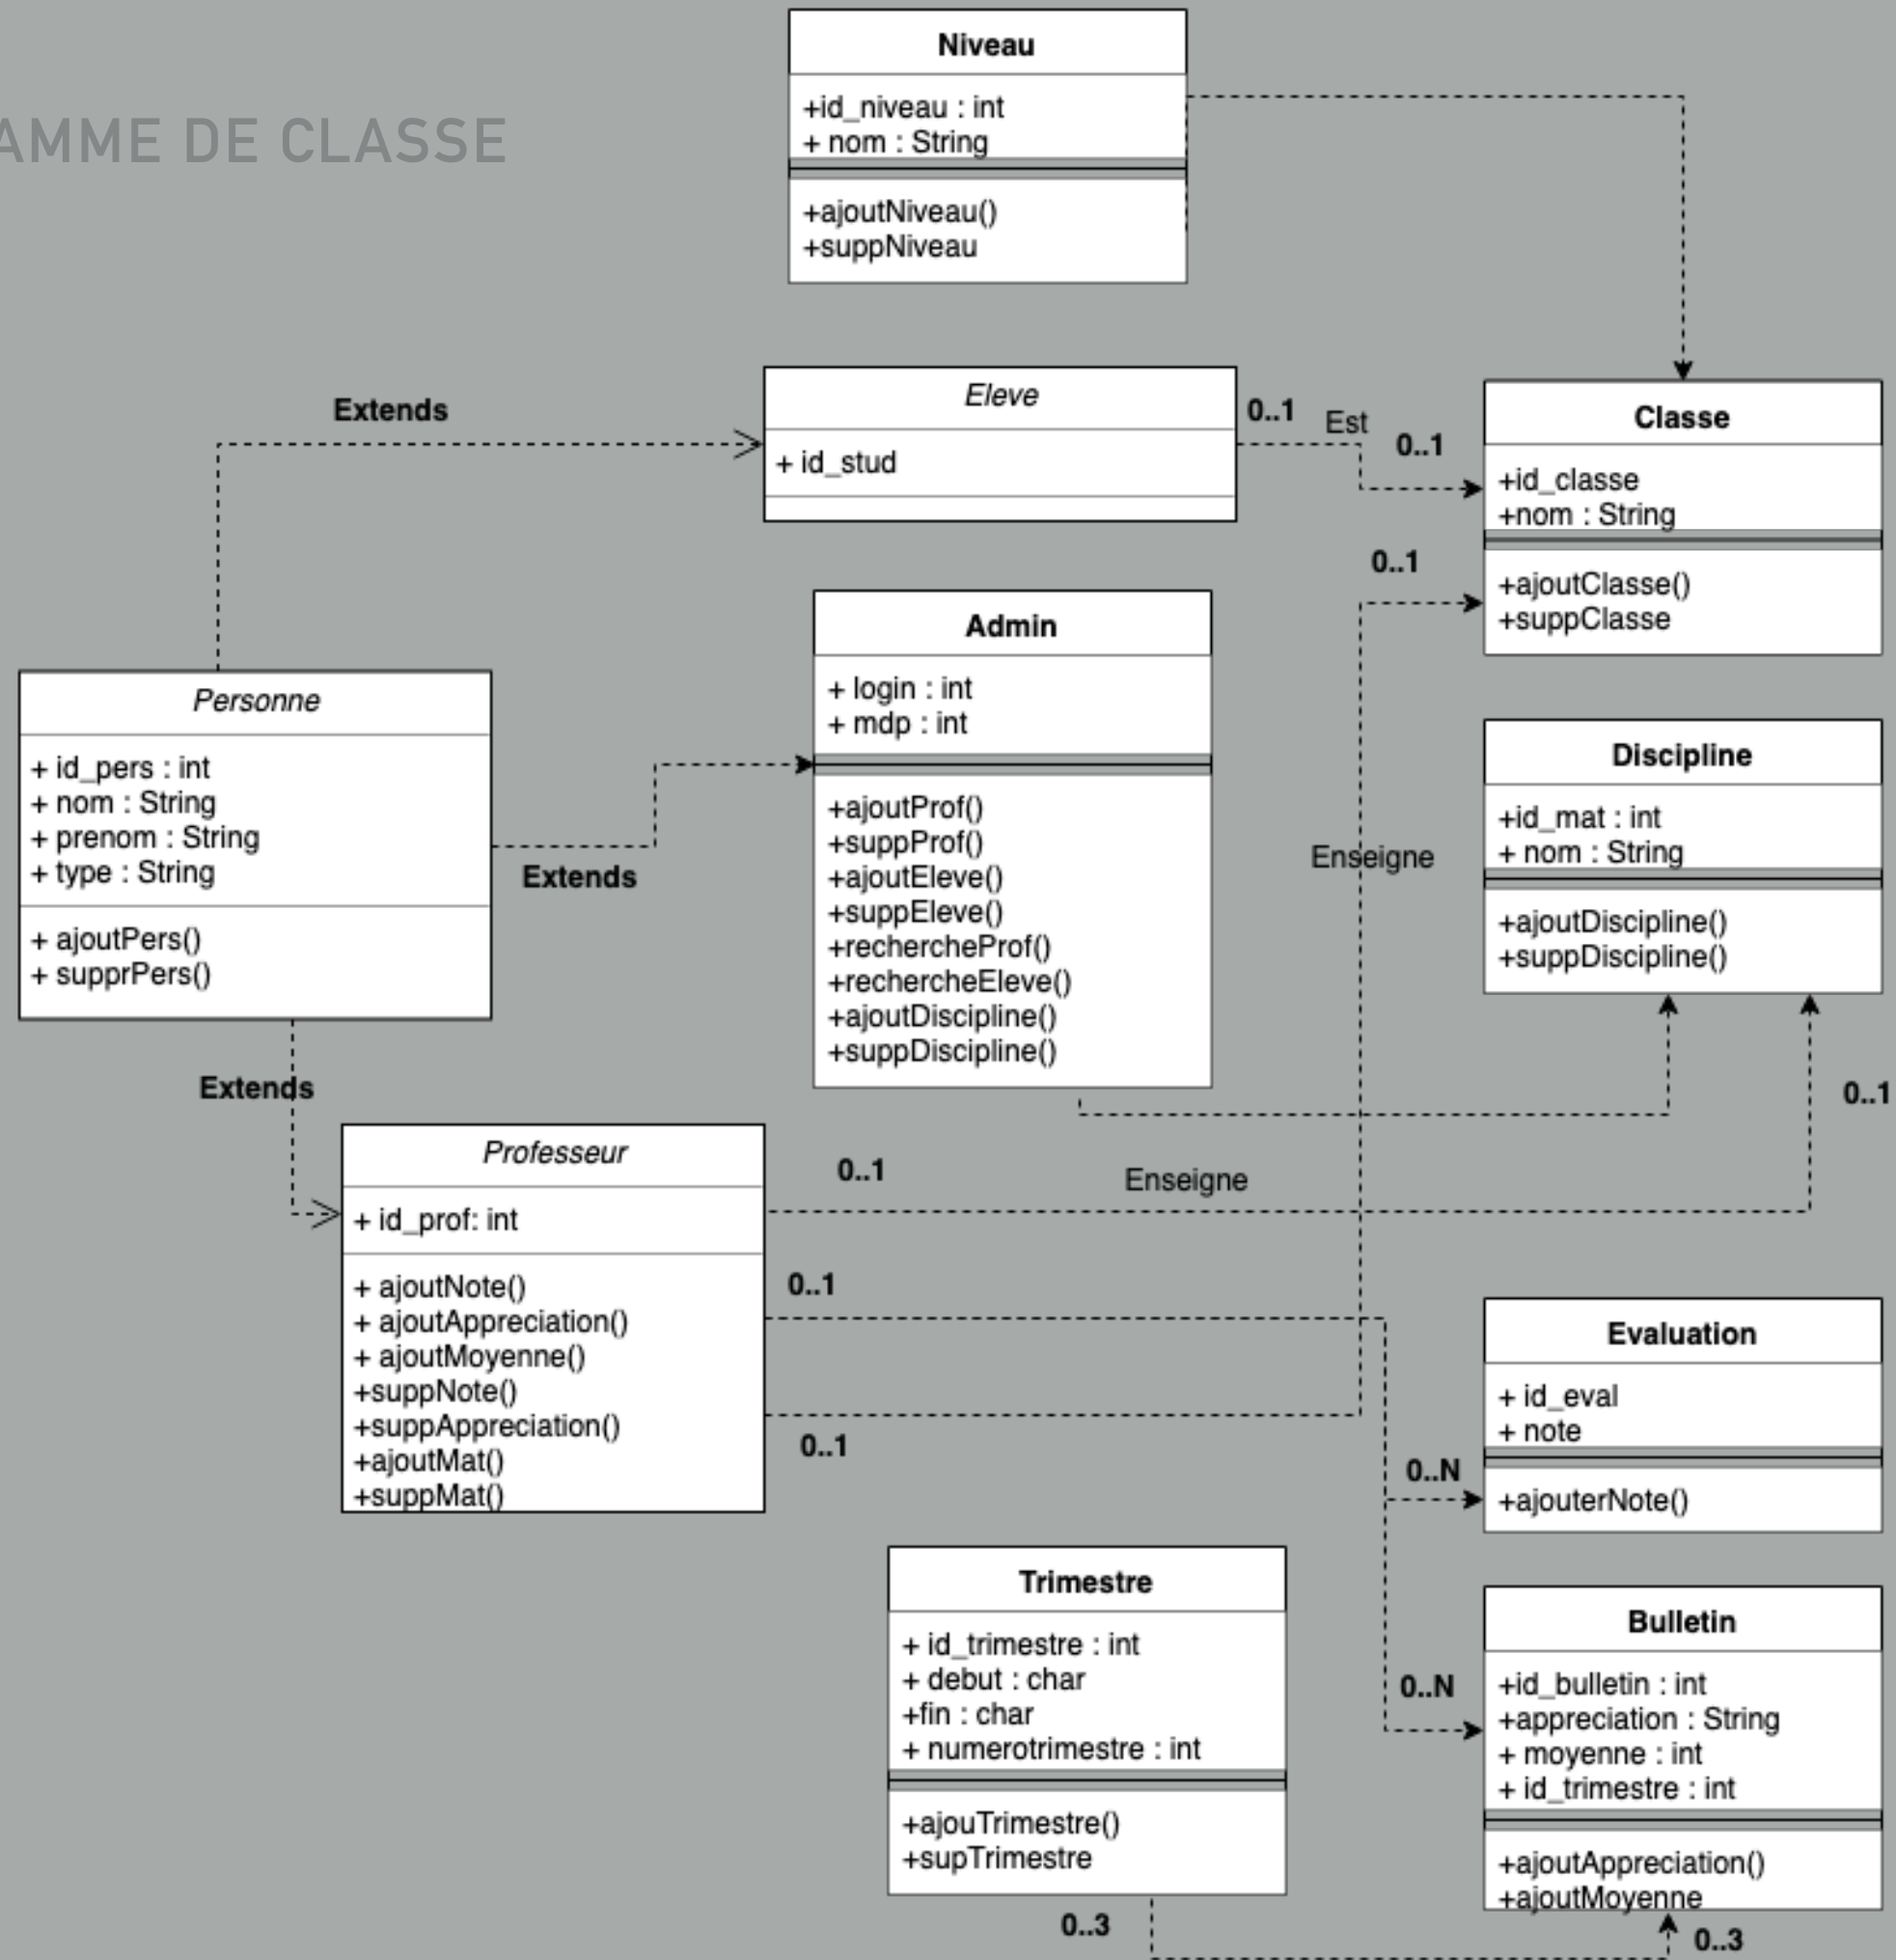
AMME DE CLASSE

Niveau
+id_niveau : int
+ nom : String
+ajoutNiveau()
+suppNiveau

Extends

Eleve
+ id_stud

0..1 Est 0..1

Classe
+id_classe
+nom : String
+ajoutClasse()
+suppClasse

0..1

Admin
+ login : int
+ mdp : int
+ajoutProf()
+suppProf()
+ajoutEleve()
+suppEleve()
+rechercheProf()
+rechercheEleve()
+ajoutDiscipline()
+suppDiscipline()

Personne
+ id_pers : int
+ nom : String
+ prenom : String
+ type : String
+ ajoutPers()
+ supprPers()

Extends

Discipline
+id_mat : int
+ nom : String
+ajoutDiscipline()
+suppDiscipline()

Enseigne

Extends

0..1

Professeur
+ id_prof: int
+ ajoutNote()
+ ajoutAppreciation()
+ ajoutMoyenne()
+suppNote()
+suppAppreciation()
+ajoutMat()
+suppMat()

0..1 Enseigne

0..1

0..1

Evaluation
+ id_eval
+ note
+ajouterNote()

0..N

Trimestre
+ id_trimestre : int
+ debut : char
+fin : char
+ numerotrimestre : int
+ajouTrimestre()
+supTrimestre

0..N

Bulletin
+id_bulletin : int
+appreciation : String
+ moyenne : int
+ id_trimestre : int
+ajoutAppreciation()
+ajoutMoyenne

0..3 0..3